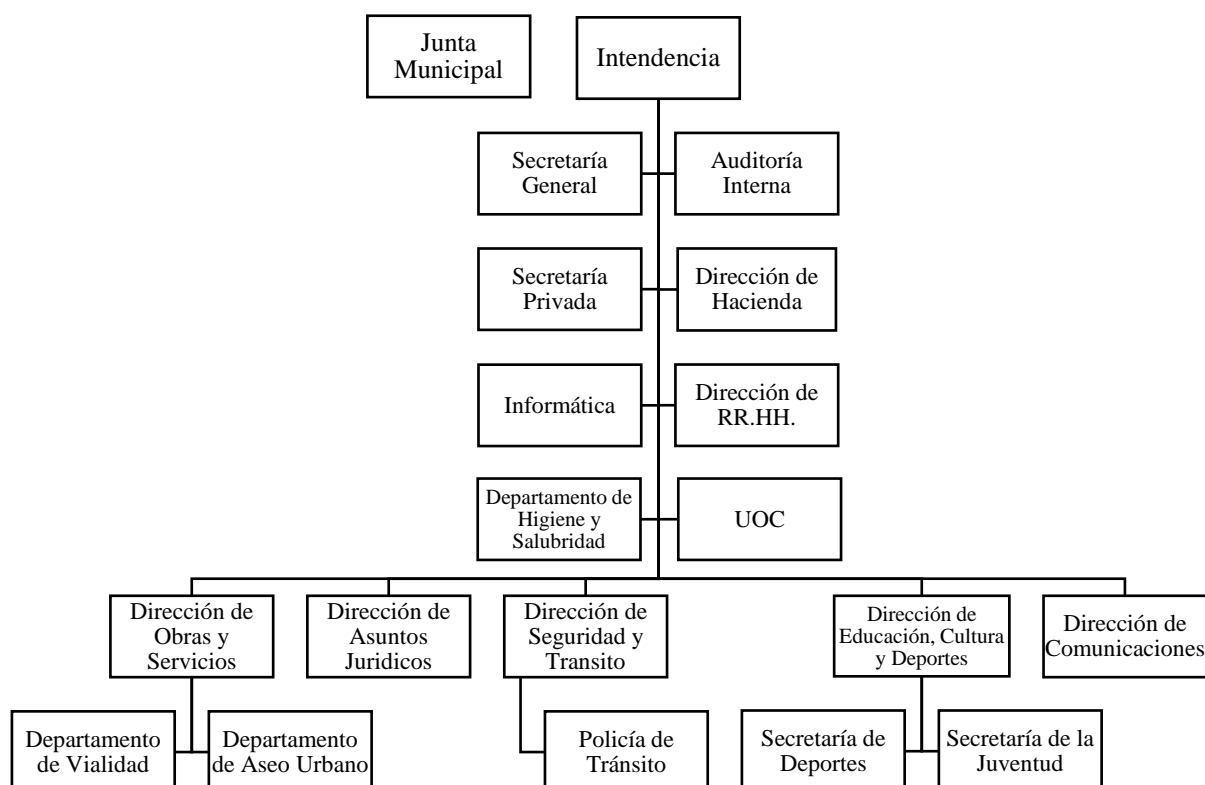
Junta Municipal

Intendencia

Secretaría General

Auditoría Interna

Secretaría Privada

Dirección de Hacienda

Informática

Dirección de RR.HH.

Departamento de Higiene y Salubridad

UOC

Dirección de Obras y Servicios

Dirección de Asuntos Juridicos

Dirección de Seguridad y Transito

Dirección de Educación, Cultura y Deportes

Dirección de Comunicaciones

Departamento de Vialidad

Departamento de Aseo Urbano

Policía de Tránsito

Secretaría de Deportes

Secretaría de la Juventud